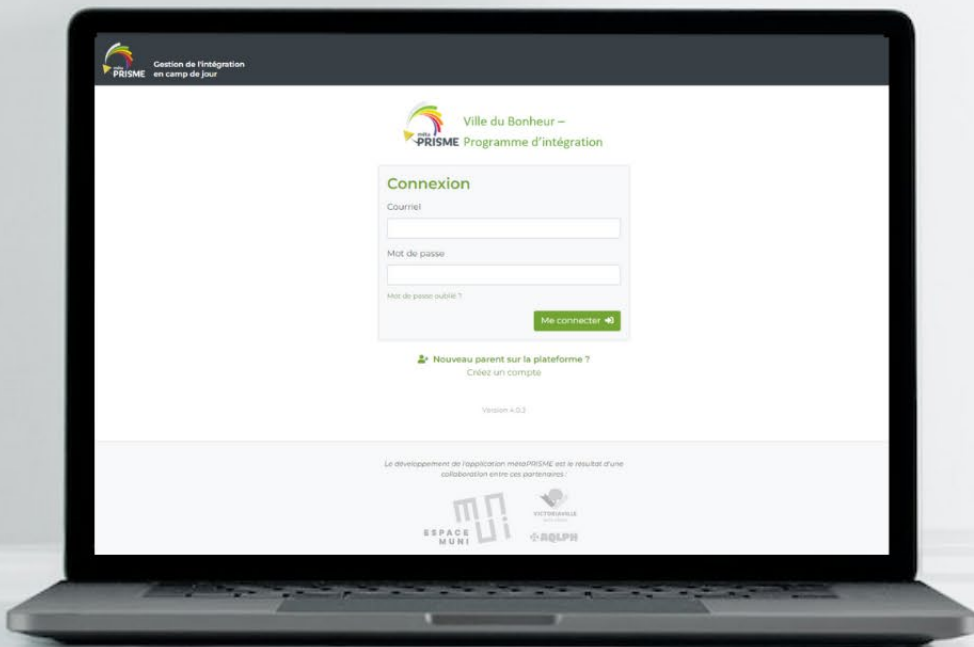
méta PRISME Gestion de l'intégration en camp de jour

méta PRISME Ville du Bonheur – Programme d'intégration

Connexion

Courriel

Mot de passe

Mot de passe oublié ?

Me connecter

Nouveau parent sur la plateforme ?
Créez un compte

Version 4.0.3

Le développement de l'application métaPRISME est le résultat d'une collaboration entre ces partenaires :

ESPACE MUNI

VICTORIAVILLE

AQLPH